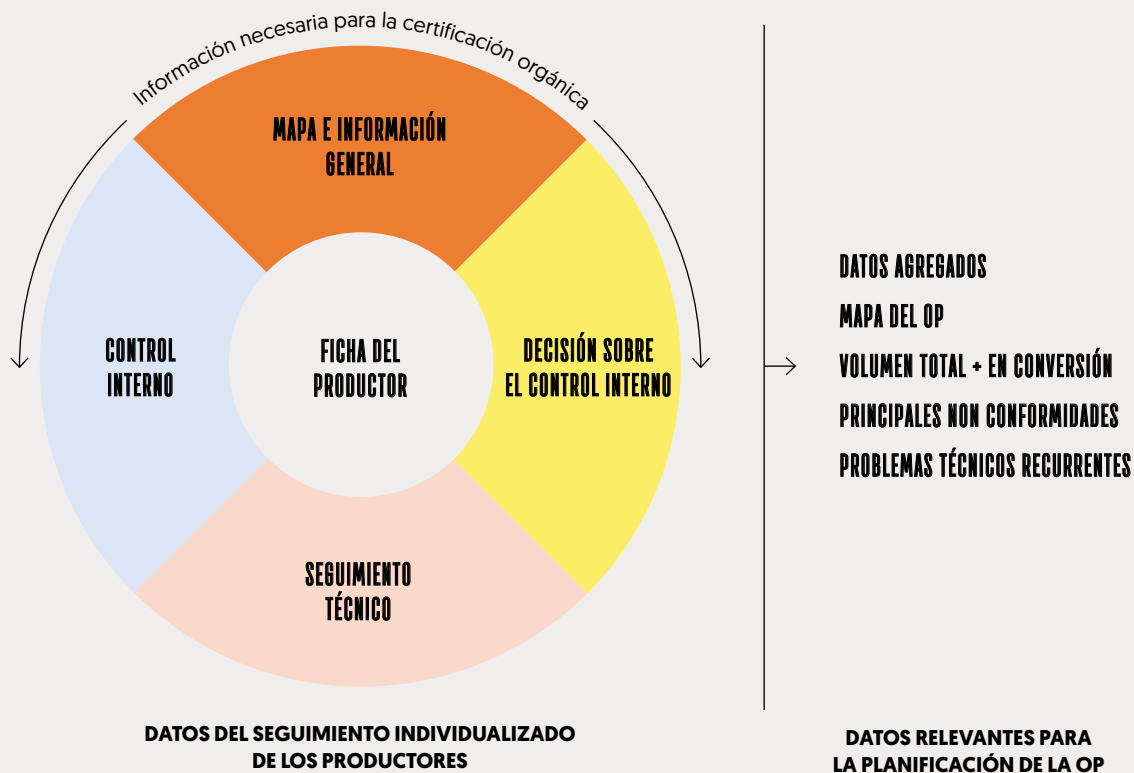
Información necesaria para la certificación orgánica

MAPA E INFORMACIÓN GENERAL

CONTROL INTERNO

FICHA DEL PRODUCTOR

DECISIÓN SOBRE EL CONTROL INTERNO

SEGUIMIENTO TÉCNICO

DATOS DEL SEGUIMIENTO INDIVIDUALIZADO DE LOS PRODUCTORES

DATOS AGREGADOS
MAPA DEL OP
VOLUMEN TOTAL + EN CONVERSIÓN
PRINCIPALES NON CONFORMIDADES
PROBLEMAS TÉCNICOS RECURRENTES

DATOS RELEVANTES PARA LA PLANIFICACIÓN DE LA OP